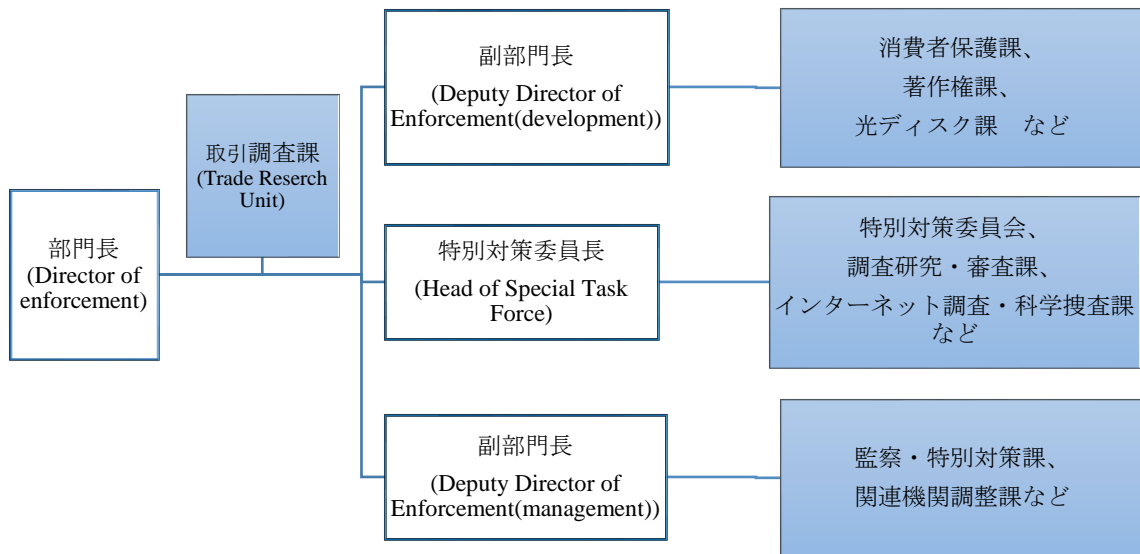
部門長
(Director of enforcement)

取引調査課
(Trade Reserch Unit)

副部門長
(Deputy Director of Enforcement(development))

消費者保護課、
著作権課、
光ディスク課　など

特別対策委員長
(Head of Special Task Force)

特別対策委員会、
調査研究・審査課、
インターネット調査・科学捜査課など

副部門長
(Deputy Director of Enforcement(management))

監察・特別対策課、
関連機関調整課など